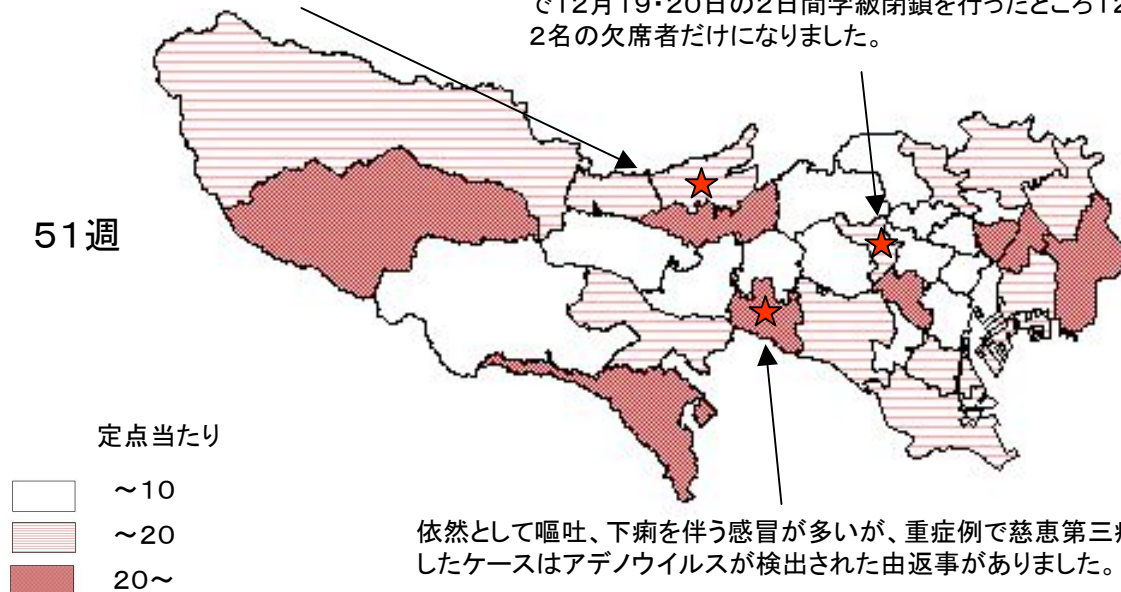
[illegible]で12月19・20日の2日間学級閉鎖を行ったところ12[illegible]
2名の欠席者だけになりました。

51週

定点当たり

～10

～20

20～

依然として嘔吐、下痢を伴う感冒が多いが、重症例で慈恵第三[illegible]
したケースはアデノウイルスが検出された由返事がありました。